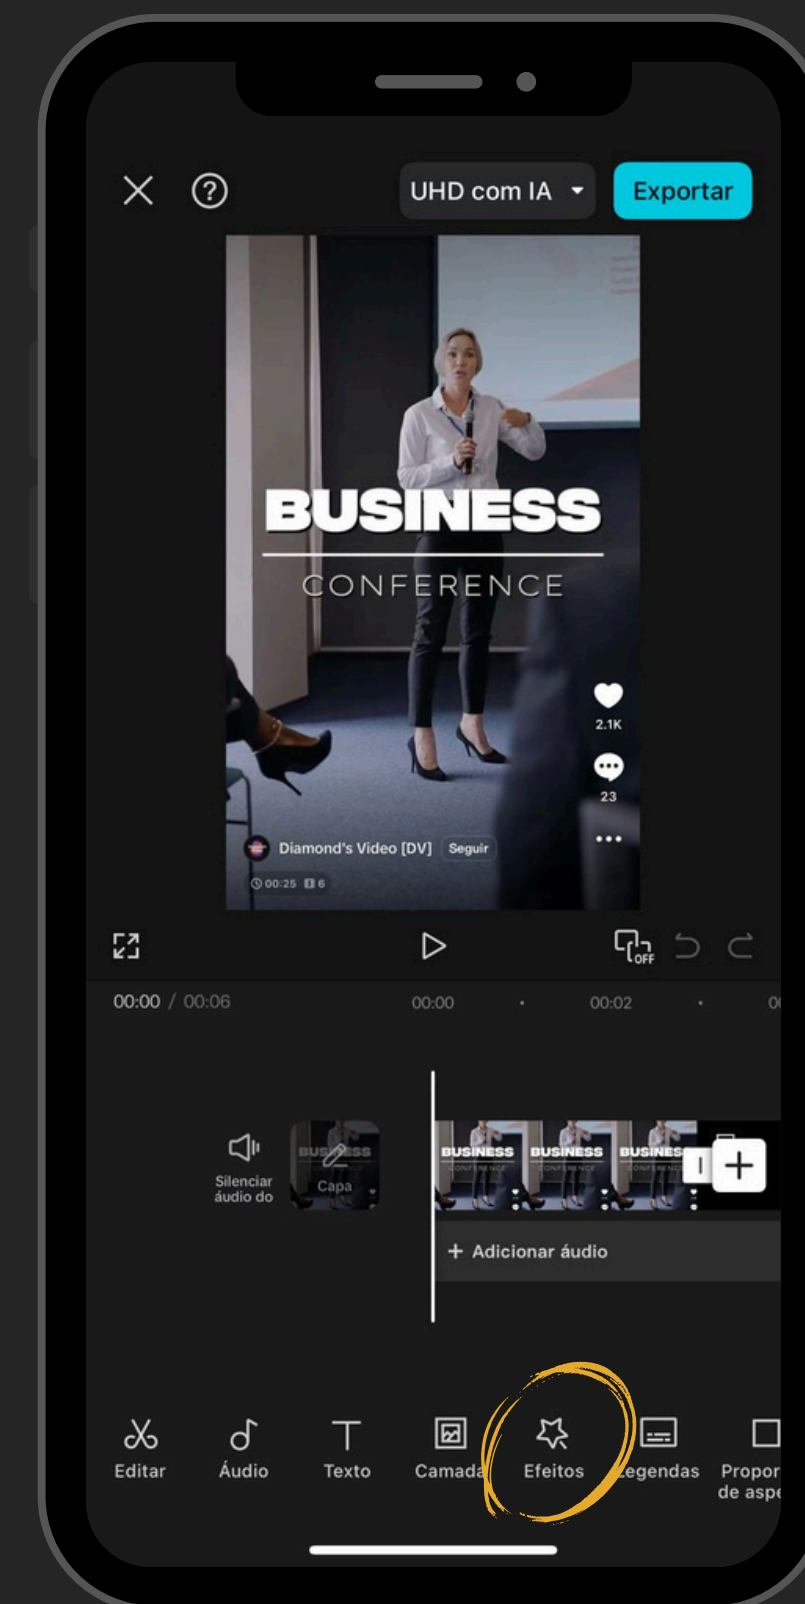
UHD com IA
Exportar

BUSINESS
CONFERENCE

2.1K
23
Diamond's Video [DV] Seguir
00:25 6

OFF

00:00 / 00:06
00:00
00:02

Silenciar áudio do
Capa
BUSINESS CONFERENCE
BUSINESS CONFERENCE
BUSINESS CONFERENCE
+ Adicionar áudio

Editar
Áudio
Texto
Camada
Efeitos
Legendas
Propor de aspe